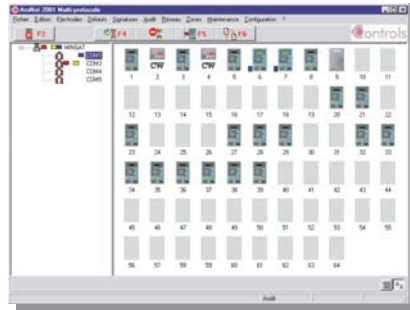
AccNet 2001 Multi-protocole

Fichier Edition Electrodes Défauts Signatures Audit Réseau Zones Maintenance Configuration ?

F2 F4 F5 F6

ontrols

MINISAT
COM1
COM3
COM4
COM5

CW CW

1 2 3 4 5 6 7 8 9 10 11
12 13 14 15 16 17 18 19 20 21 22
23 24 25 26 27 28 29 30 31 32 33
34 35 36 37 38 39 40 41 42 43 44
45 46 47 48 49 50 51 52 53 54 55
56 57 58 59 60 61 62 63 64

Audit